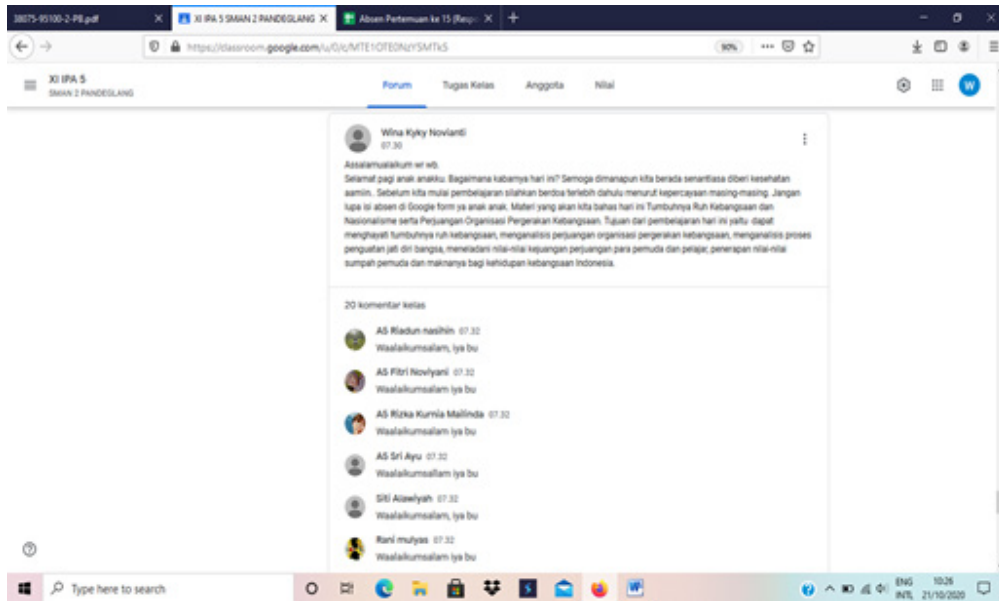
38075-95100-2-PB.pdf ×
XI IPA 5 SMAN 2 PANDEGLANG ×
Absen Pertemuan ke 15 (Resp ×
+

https://classroom.google.com/u/0/c/MTE1OTE0NzY5MTk5
90%

XI IPA 5
SMAN 2 PANDEGLANG

Forum Tugas Kelas Anggota Nilai

W

Wina Kyky Novianti
07.30

Assalamualaikum wr wb.
Selamat pagi anak anakku. Bagaimana kabarnya hari ini? Semoga dimanapun kita berada senantiasa diberi kesehatan aamiin. Sebelum kita mulai pembelajaran silahkan berdoa terlebih dahulu menurut kepercayaan masing-masing. Jangan lupa isi absen di Google form ya anak anak. Materi yang akan kita bahas hari ini Tumbuhnya Ruh Kebangsaan dan Nasionalisme serta Perjuangan Organisasi Pergerakan Kebangsaan. Tujuan dari pembelajaran hari ini yaitu dapat menghayati tumbuhnya ruh kebangsaan, menganalisis perjuangan organisasi pergerakan kebangsaan, menganalisis proses penguatan jati diri bangsa, meneladani nilai-nilai kejuangan perjuangan para pemuda dan pelajar, penerapan nilai-nilai sumpah pemuda dan maknanya bagi kehidupan kebangsaan Indonesia.

20 komentar kelas

AS Riadun nasihin 07.32
Waalaikumsalam, iya bu

AS Fitri Noviyani 07.32
Waalaikumsalam iya bu

AS Rizka Kurnia Malinda 07.32
Waalaikumsalam iya bu

AS Sri Ayu 07.32
Waalaikumsallam iya bu

Siti Alawiyah 07.32
Waalaikumsalam, iya bu

Rani mulyas 07.32
Waalaikumsalam iya bu

Type here to search
ENG INTL 10:26 21/10/2020